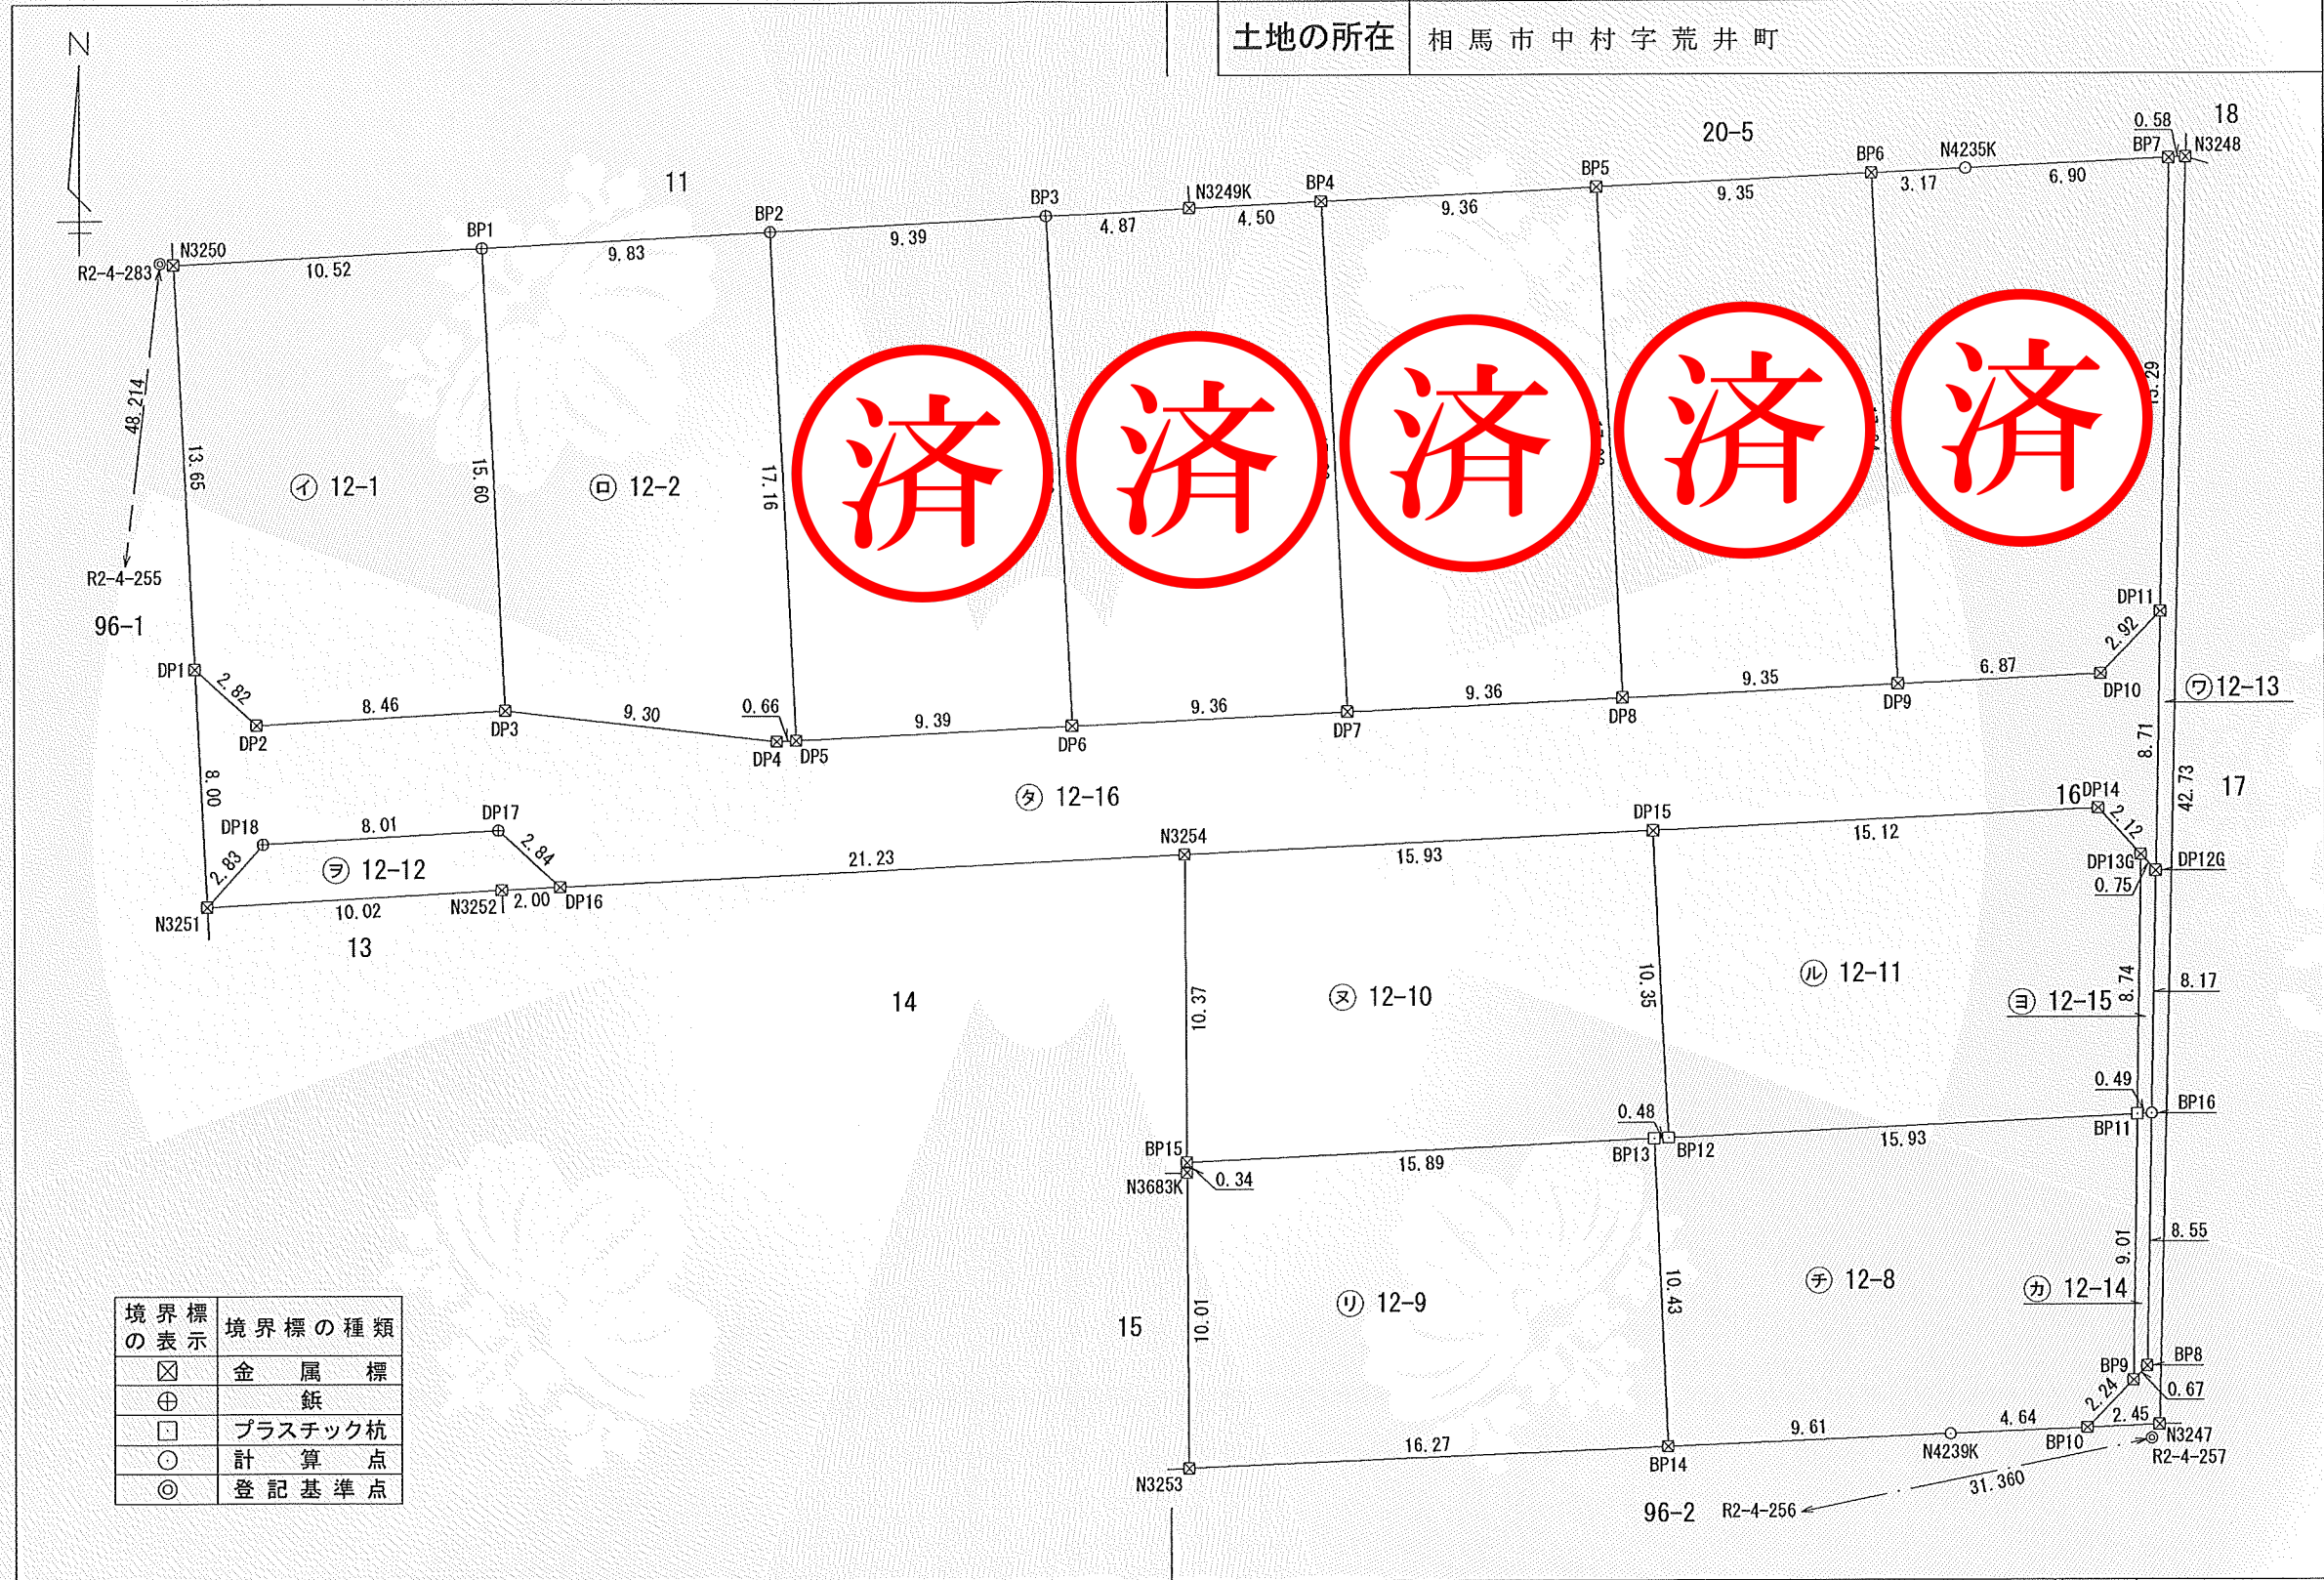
土地の所在 | 相馬市中村字荒井町

N

20-5

18

11

0.58
BP7
N3248
BP6
N4235K
3.17
6.90
BP5
9.35
BP4
9.36
N3249K
4.50
BP3
4.87
BP2
9.39
BP1
9.83
N3250
10.52
R2-4-283

48.214
13.65
15.60
17.16
15.29

㋑ 12-1
㋺ 12-2

済 済 済 済 済

R2-4-255
96-1

DP11
2.92
DP1
2.82
8.46
9.30
0.66
9.39
9.36
9.36
9.35
6.87
DP10
DP2
DP3
DP4
DP5
DP6
DP7
DP8
DP9
㋻12-13
8.71
42.73
17

8.00
㋟ 12-16
16
DP14
DP18
8.01
DP17
2.84
2.83
㋵ 12-12
21.23
N3254
15.93
DP15
15.12
2.12
DP13G
DP12G
0.75
N3251
10.02
N3252
2.00
DP16
13

14
10.37
㋦ 12-10
10.35
㋸ 12-11
㋵ 12-15
8.74
8.17

0.49
BP16
BP11
0.48
15.93
BP12
BP13
BP15
15.89
N3683K
0.34

9.01
8.55

境界標の表示 | 境界標の種類
⊠ | 金属標
⊕ | 鋲
□ | プラスチック杭
⊙ | 計算点
◎ | 登記基準点

15
10.01
㋷ 12-9
10.43
㋠ 12-8
㋕ 12-14
BP9
BP8
2.24
0.67
4.64
2.45
9.61
N4239K
BP10
N3247
R2-4-257
16.27
BP14
N3253
96-2
R2-4-256
31.360